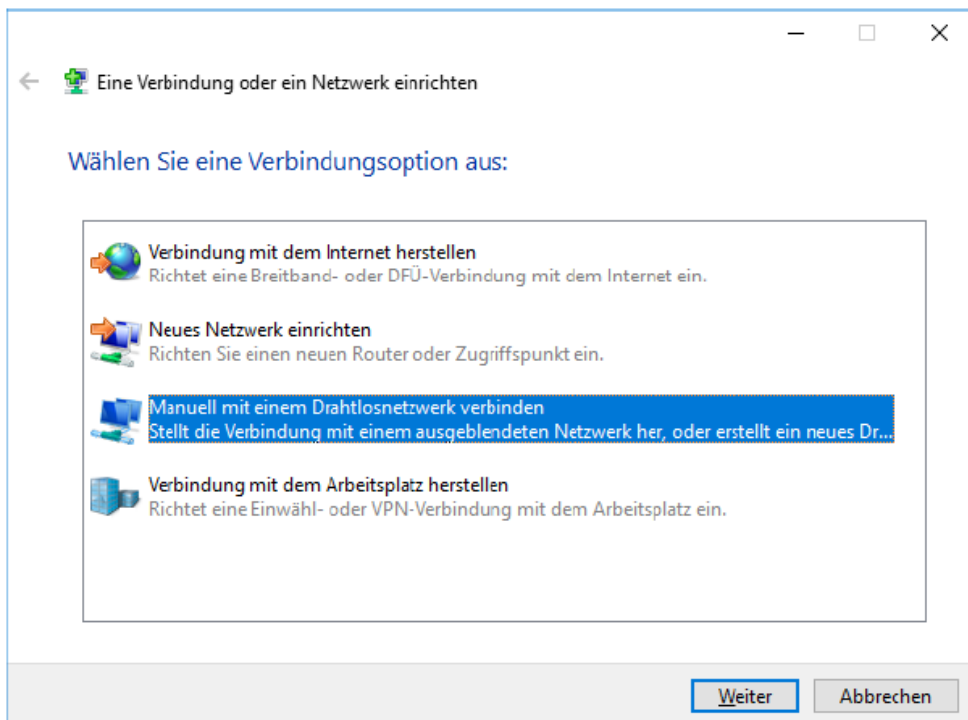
Eine Verbindung oder ein Netzwerk einrichten

Wählen Sie eine Verbindungsoption aus:

Verbindung mit dem Internet herstellen
Richtet eine Breitband- oder DFÜ-Verbindung mit dem Internet ein.

Neues Netzwerk einrichten
Richten Sie einen neuen Router oder Zugriffspunkt ein.

Manuell mit einem Drahtlosnetzwerk verbinden
Stellt die Verbindung mit einem ausgeblendeten Netzwerk her, oder erstellt ein neues Dr...

Verbindung mit dem Arbeitsplatz herstellen
Richtet eine Einwähl- oder VPN-Verbindung mit dem Arbeitsplatz ein.

Weiter Abbrechen